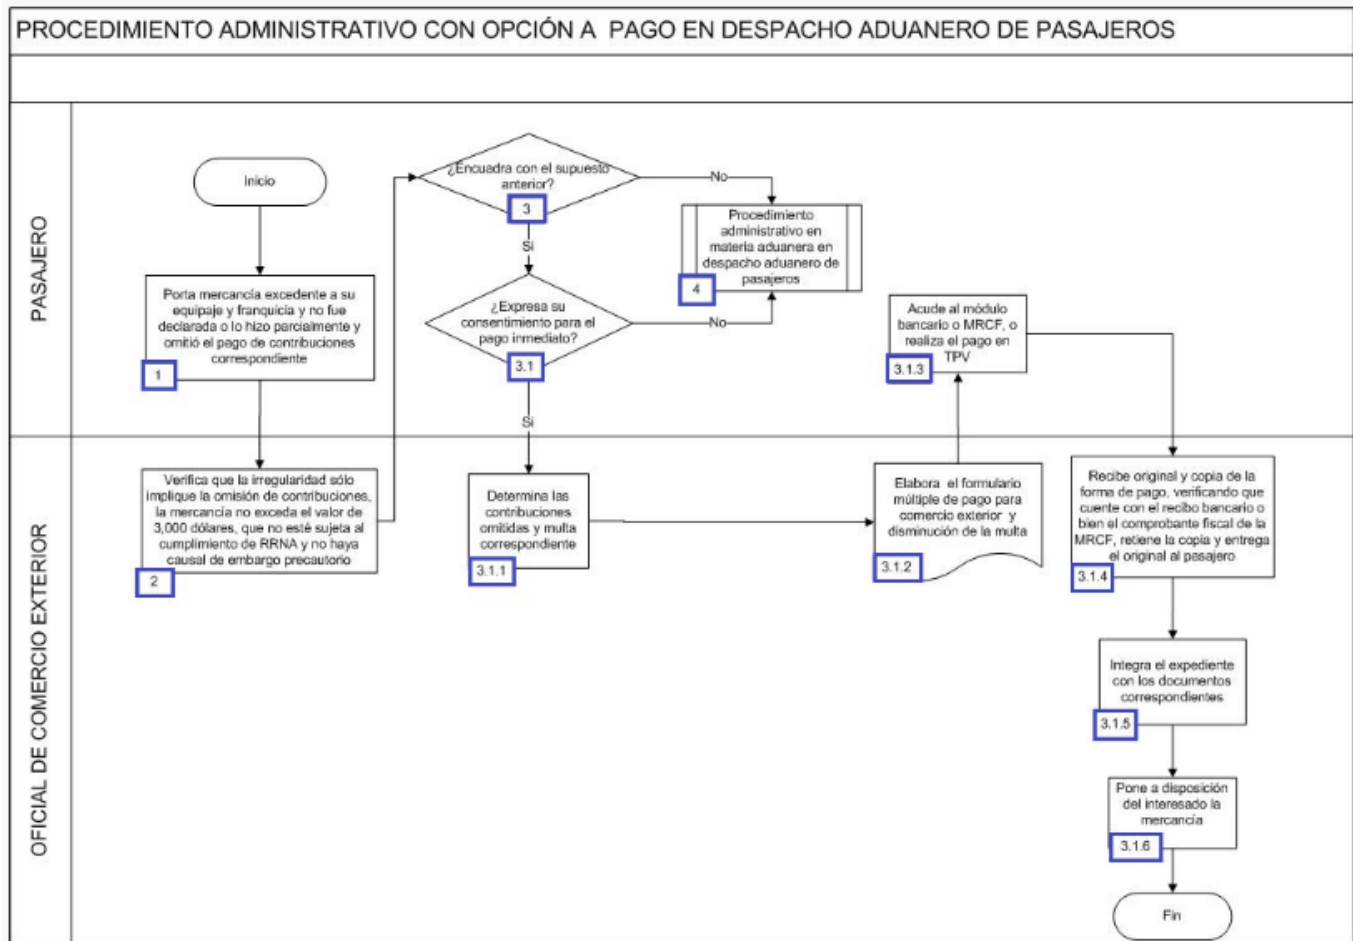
PROCEDIMIENTO ADMINISTRATIVO CON OPCIÓN A PAGO EN DESPACHO ADUANERO DE PASAJEROS

PASAJERO

Inicio

Porta mercancía excedente a su equipaje y franquicia y no fue declarada o lo hizo parcialmente y omitió el pago de contribuciones correspondiente

1

¿Encuadra con el supuesto anterior?

3

No

Si

Procedimiento administrativo en materia aduanera en despacho aduanero de pasajeros

4

¿Expresa su consentimiento para el pago inmediato?

3.1

No

Si

Acude al módulo bancario o MRCF, o realiza el pago en TPV

3.1.3

OFICIAL DE COMERCIO EXTERIOR

Verifica que la irregularidad sólo implique la omisión de contribuciones, la mercancía no exceda el valor de 3,000 dólares, que no esté sujeta al cumplimiento de RRNA y no haya causal de embargo precautorio

2

Determina las contribuciones omitidas y multa correspondiente

3.1.1

Elabora el formulario múltiple de pago para comercio exterior y disminución de la multa

3.1.2

Recibe original y copia de la forma de pago, verificando que cuente con el recibo bancario o bien el comprobante fiscal de la MRCF, retiene la copia y entrega el original al pasajero

3.1.4

Integra el expediente con los documentos correspondientes

3.1.5

Pone a disposición del interesado la mercancía

3.1.6

Fin